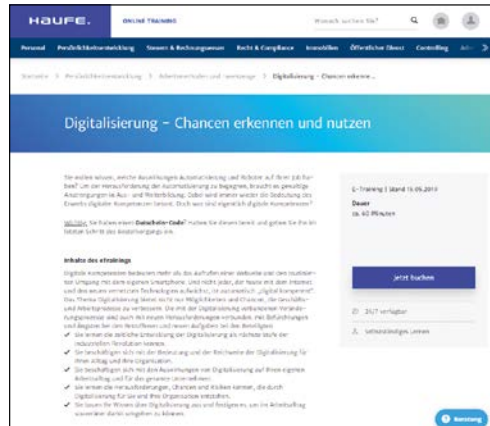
HAUFE. ONLINE TRAINING Wonach suchen Sie?

Personal Persönlichkeitsentwicklung Steuern & Rechnungswesen Recht & Compliance Immobilien Öffentlicher Dienst Controlling

Startseite > Persönlichkeitsentwicklung > Arbeitstechniken und Lernwege > Digitalisierung - Chancen erkenne...

Digitalisierung - Chancen erkennen und nutzen

Sie wollen wissen, welche Auswirkungen Automatisierung und Roboter auf Ihren Job haben? Um der Herausforderung der Automatisierung zu begegnen, braucht es gewaltige Anstrengungen in Aus- und Weiterbildung. Dabei wird immer wieder die Bedeutung des Erwerbs digitaler Kompetenzen betont. Doch was sind eigentlich digitale Kompetenzen?

NEU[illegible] Sie haben einen Gutschein-Code? Nutzen Sie diesen bereit und geben Sie ihn im letzten Schritt des Bestellvorgangs ein.

Inhalte des eTrainings

Digitale Kompetenzen bedeuten mehr als das Aufrufen einer Webseite und den routinierten Umgang mit dem eigenen Smartphone. Und nicht jeder, der heute mit dem Internet und den neuen vernetzten Technologien aufwächst, ist automatisch „digital kompetent". Das Thema Digitalisierung bietet nicht nur Möglichkeiten und Chancen, die Geschäfts- und Arbeitsprozesse zu verbessern. Sie sind mit der Digitalisierung verbundenen Veränderungsprozesse sind auch mit neuen Herausforderungen verbunden, mit Befürchtungen und Ängsten bei den Betroffenen und neuen Aufgaben bei den Beteiligten.

Sie lernen die zeitliche Entwicklung der Digitalisierung als nächste Stufe der industriellen Revolution kennen.

Sie beschäftigen sich mit der Bedeutung und der Reichweite der Digitalisierung für Ihren Alltag und Ihre Organisation.

Sie beschäftigen sich mit den Auswirkungen von Digitalisierung auf Ihren eigenen Arbeitsalltag und für das gesamte Unternehmen.

Sie lernen die Herausforderungen, Chancen und Risiken kennen, die durch Digitalisierung für Sie und Ihre Organisation entstehen.

Sie bauen Ihr Wissen über Digitalisierung aus und festigen es, um Ihr Arbeitsalltag souveräner damit umgehen zu können.

E-Training | Stand 15.05.2019

Dauer
ca. 60 Minuten

Jetzt buchen

24/7 verfügbar

Selbstständiges Lernen

Beratung